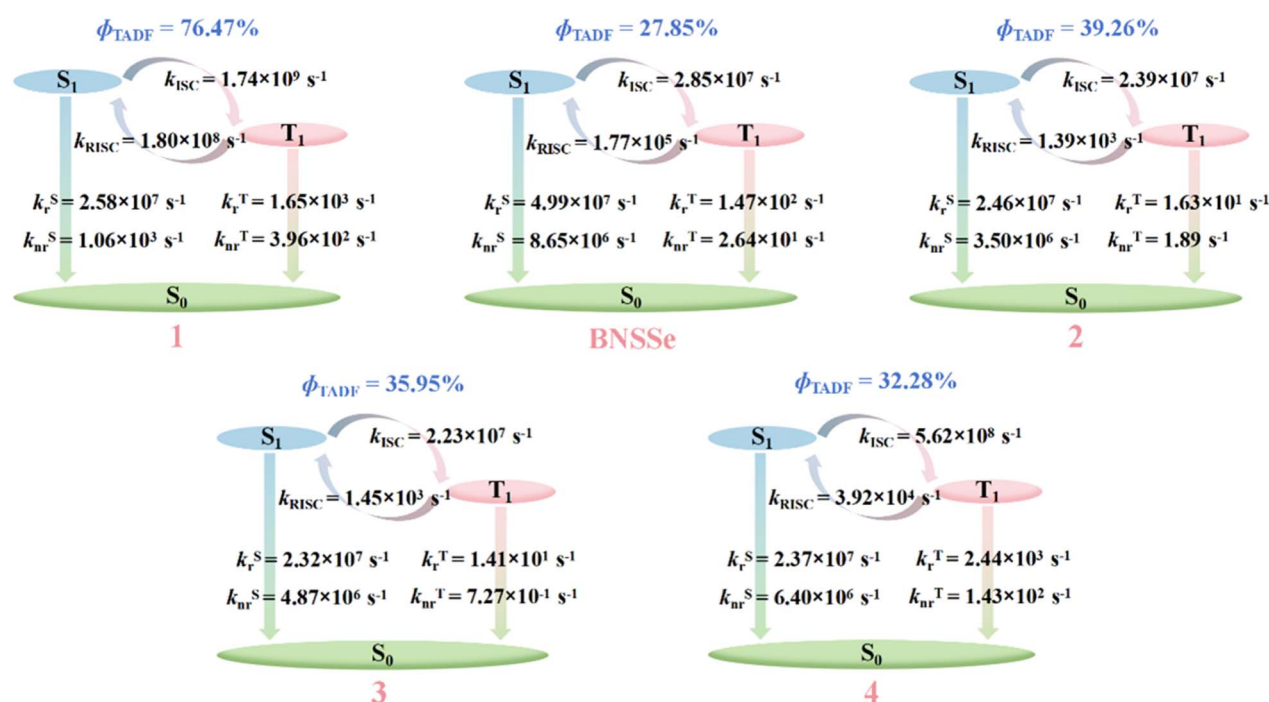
$\phi_{TADF}$ = 76.47%

$S_1$ $k_{ISC} = 1.74\times10^9$ s$^{-1}$

$k_{RISC} = 1.80\times10^8$ s$^{-1}$ $T_1$

$k_r^S = 2.58\times10^7$ s$^{-1}$ $k_r^T = 1.65\times10^3$ s$^{-1}$

$k_{nr}^S = 1.06\times10^3$ s$^{-1}$ $k_{nr}^T = 3.96\times10^2$ s$^{-1}$

$S_0$

1

$\phi_{TADF}$ = 27.85%

$S_1$ $k_{ISC} = 2.85\times10^7$ s$^{-1}$

$k_{RISC} = 1.77\times10^5$ s$^{-1}$ $T_1$

$k_r^S = 4.99\times10^7$ s$^{-1}$ $k_r^T = 1.47\times10^2$ s$^{-1}$

$k_{nr}^S = 8.65\times10^6$ s$^{-1}$ $k_{nr}^T = 2.64\times10^1$ s$^{-1}$

$S_0$

BNSSe

$\phi_{TADF}$ = 39.26%

$S_1$ $k_{ISC} = 2.39\times10^7$ s$^{-1}$

$k_{RISC} = 1.39\times10^3$ s$^{-1}$ $T_1$

$k_r^S = 2.46\times10^7$ s$^{-1}$ $k_r^T = 1.63\times10^1$ s$^{-1}$

$k_{nr}^S = 3.50\times10^6$ s$^{-1}$ $k_{nr}^T = 1.89$ s$^{-1}$

$S_0$

2

$\phi_{TADF}$ = 35.95%

$S_1$ $k_{ISC} = 2.23\times10^7$ s$^{-1}$

$k_{RISC} = 1.45\times10^3$ s$^{-1}$ $T_1$

$k_r^S = 2.32\times10^7$ s$^{-1}$ $k_r^T = 1.41\times10^1$ s$^{-1}$

$k_{nr}^S = 4.87\times10^6$ s$^{-1}$ $k_{nr}^T = 7.27\times10^{-1}$ s$^{-1}$

$S_0$

3

$\phi_{TADF}$ = 32.28%

$S_1$ $k_{ISC} = 5.62\times10^8$ s$^{-1}$

$k_{RISC} = 3.92\times10^4$ s$^{-1}$ $T_1$

$k_r^S = 2.37\times10^7$ s$^{-1}$ $k_r^T = 2.44\times10^3$ s$^{-1}$

$k_{nr}^S = 6.40\times10^6$ s$^{-1}$ $k_{nr}^T = 1.43\times10^2$ s$^{-1}$

$S_0$

4